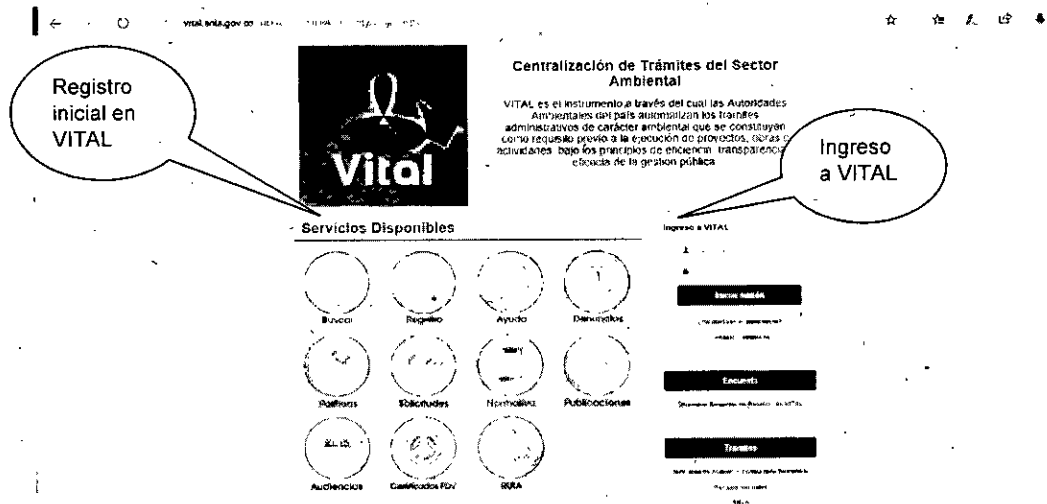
vital.anla.gov.co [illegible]

Registro inicial en VITAL

Centralización de Trámites del Sector Ambiental

VITAL es el instrumento a través del cual las Autoridades Ambientales del país automatizan los trámites administrativos de carácter ambiental que se constituyen como requisito previo a la ejecución de proyectos, obras o actividades, bajo los principios de eficiencia, transparencia, eficacia de la gestión pública

Ingreso a VITAL

Vital

Servicios Disponibles

Buscar
Registro
Ayuda
Denuncias
Radicar
Solicitudes
Normativa
Publicaciones
Audiencias
Certificados RDV
RUIA

Ingreso a VITAL

Iniciar sesión

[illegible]

Encuesta

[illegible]

Tramites

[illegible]